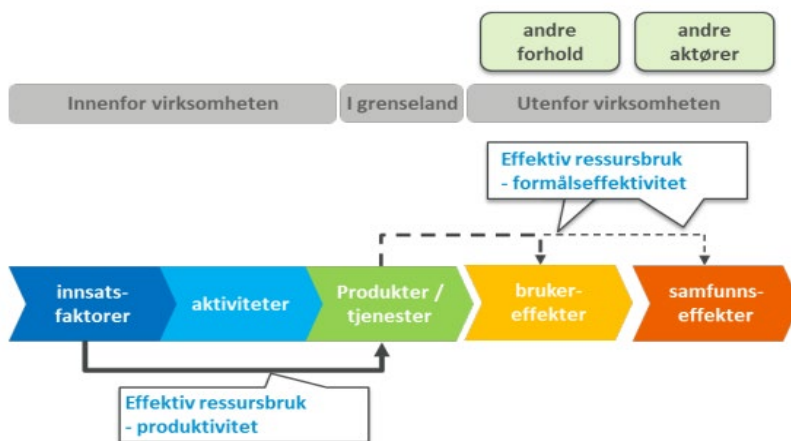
andre forhold

andre aktører

Innenfor virksomheten

I grenseland

Utenfor virksomheten

Effektiv ressursbruk - formålseffektivitet

innsats-faktorer

aktiviteter

Produkter / tjenester

bruker-effekter

samfunns-effekter

Effektiv ressursbruk - produktivitet